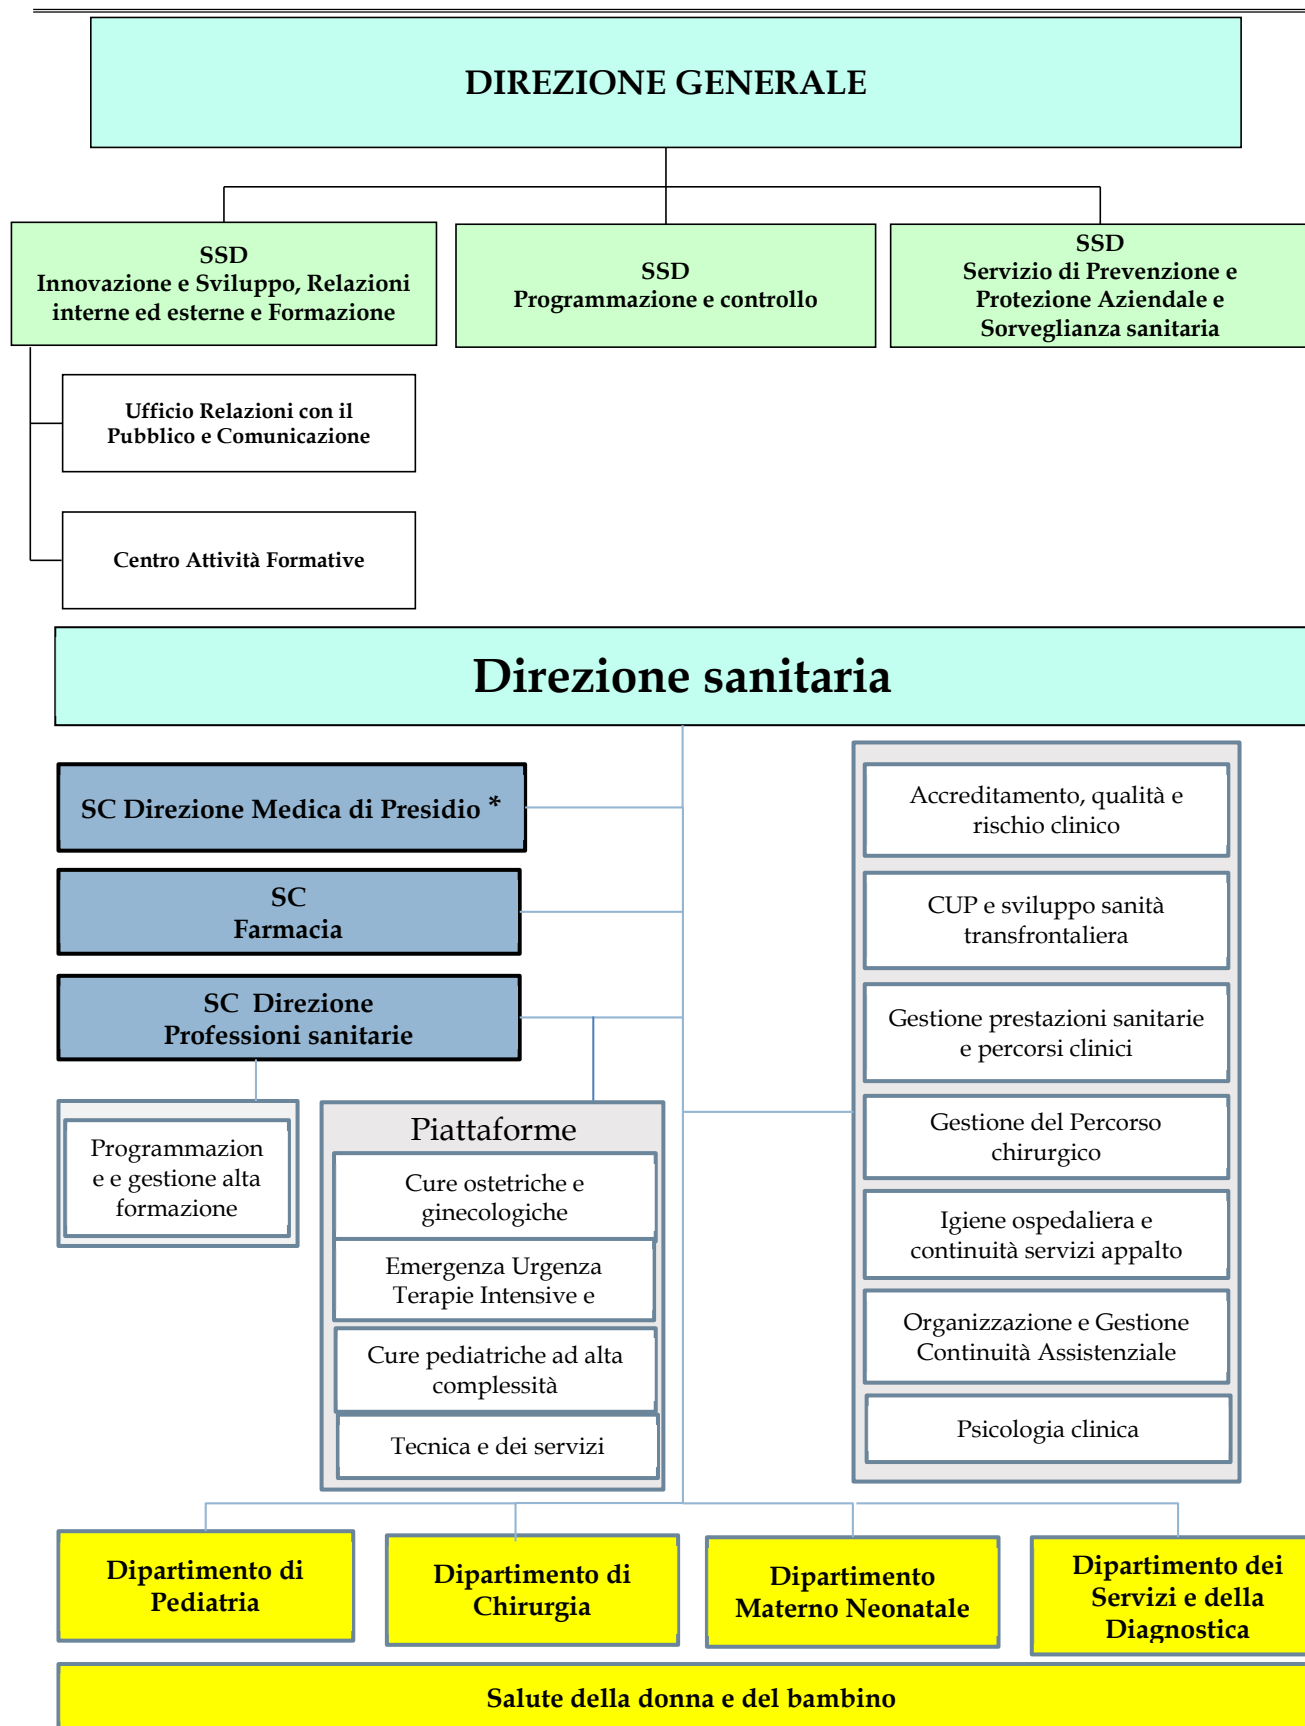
DIREZIONE GENERALE

SSD
Innovazione e Sviluppo, Relazioni interne ed esterne e Formazione

SSD
Programmazione e controllo

SSD
Servizio di Prevenzione e Protezione Aziendale e Sorveglianza sanitaria

Ufficio Relazioni con il Pubblico e Comunicazione

Centro Attività Formative

Direzione sanitaria

SC Direzione Medica di Presidio *

SC
Farmacia

SC Direzione
Professioni sanitarie

Programmazione e gestione alta formazione

Piattaforme

Cure ostetriche e ginecologiche

Emergenza Urgenza Terapie Intensive e

Cure pediatriche ad alta complessità

Tecnica e dei servizi

Accreditamento, qualità e rischio clinico

CUP e sviluppo sanità transfrontaliera

Gestione prestazioni sanitarie e percorsi clinici

Gestione del Percorso chirurgico

Igiene ospedaliera e continuità servizi appalto

Organizzazione e Gestione Continuità Assistenziale

Psicologia clinica

Dipartimento di Pediatria

Dipartimento di Chirurgia

Dipartimento Materno Neonatale

Dipartimento dei Servizi e della Diagnostica

Salute della donna e del bambino